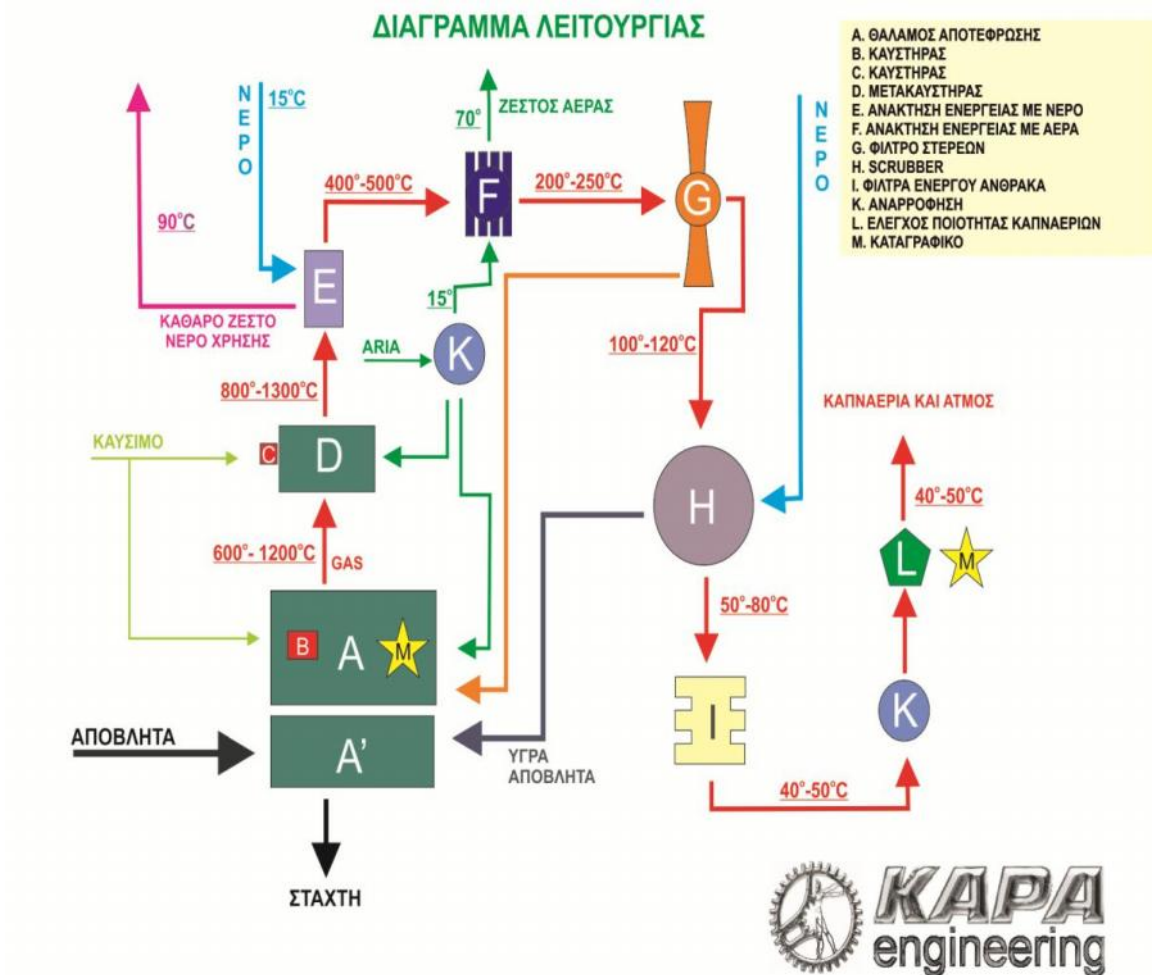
ΔΙΑΓΡΑΜΜΑ ΛΕΙΤΟΥΡΓΙΑΣ

A. ΘΑΛΑΜΟΣ ΑΠΟΤΕΦΡΩΣΗΣ
B. ΚΑΥΣΤΗΡΑΣ
C. ΚΑΥΣΤΗΡΑΣ
D. ΜΕΤΑΚΑΥΣΤΗΡΑΣ
E. ΑΝΑΚΤΗΣΗ ΕΝΕΡΓΕΙΑΣ ΜΕ ΝΕΡΟ
F. ΑΝΑΚΤΗΣΗ ΕΝΕΡΓΕΙΑΣ ΜΕ ΑΕΡΑ
G. ΦΙΛΤΡΟ ΣΤΕΡΕΩΝ
H. SCRUBBER
I. ΦΙΛΤΡΑ ΕΝΕΡΓΟΥ ΑΝΘΡΑΚΑ
K. ΑΝΑΡΡΟΦΗΣΗ
L. ΕΛΕΓΧΟΣ ΠΟΙΟΤΗΤΑΣ ΚΑΠΝΑΕΡΙΩΝ
M. ΚΑΤΑΓΡΑΦΙΚΟ

ΝΕΡΟ
15°C
90°C
70°
ΖΕΣΤΟΣ ΑΕΡΑΣ
400°-500°C
F
200°-250°C
G
ΝΕΡΟ
E
15°
ΚΑΘΑΡΟ ΖΕΣΤΟ ΝΕΡΟ ΧΡΗΣΗΣ
ARIA
K
100°-120°C
800°-1300°C
ΚΑΠΝΑΕΡΙΑ ΚΑΙ ΑΤΜΟΣ
ΚΑΥΣΙΜΟ
C
D
H
40°-50°C
600°- 1200°C
GAS
L
M
50°-80°C
B
A
M
I
K
ΑΠΟΒΛΗΤΑ
A'
ΥΓΡΑ ΑΠΟΒΛΗΤΑ
40°-50°C
ΣΤΑΧΤΗ

KAPA engineering